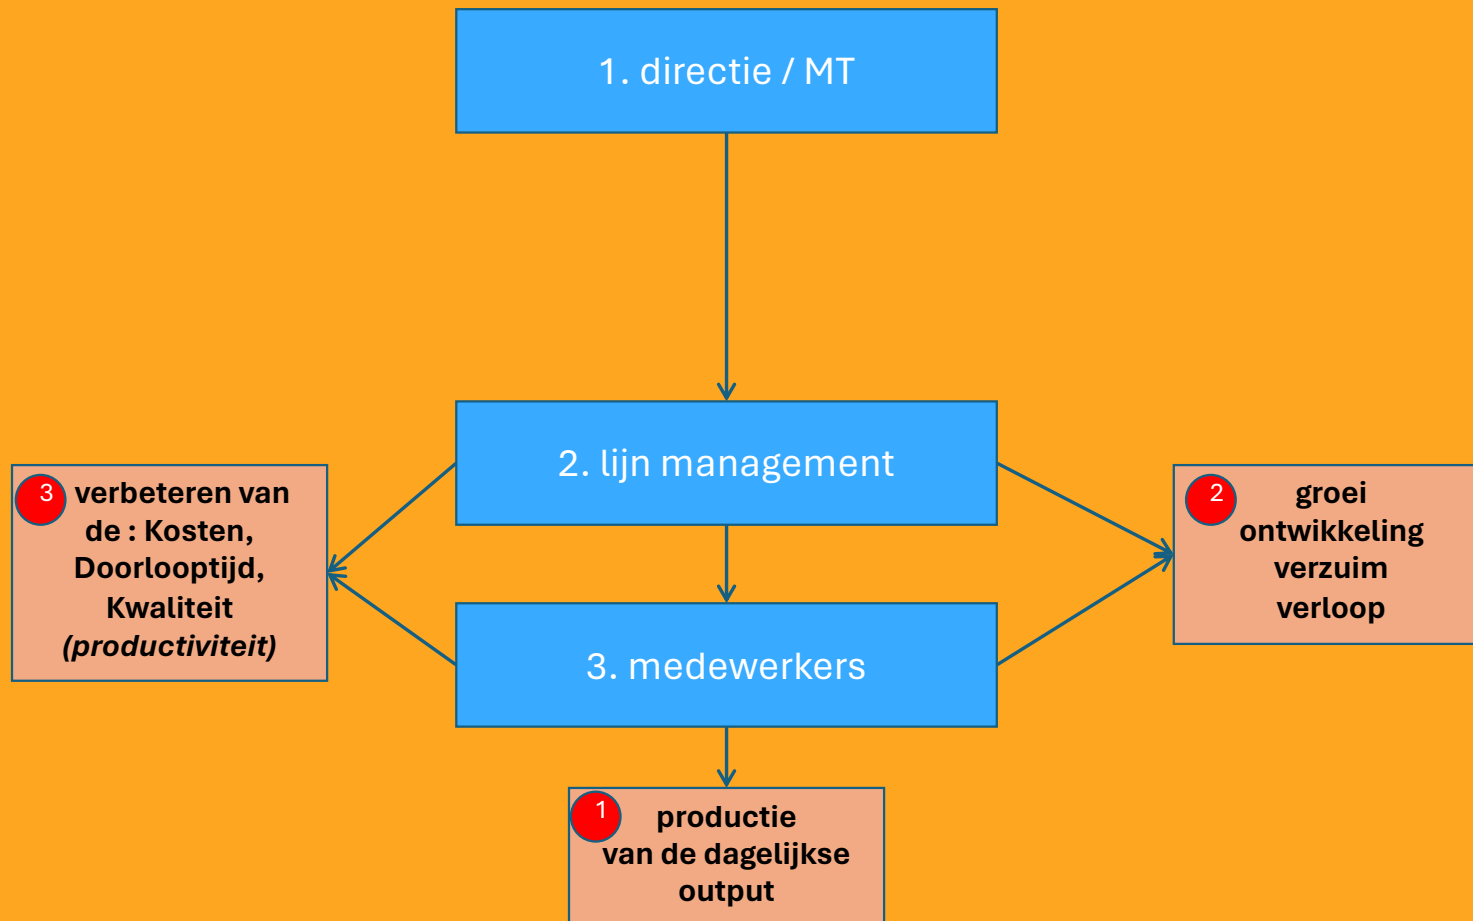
1. directie / MT

2. lijn management

3 verbeteren van de : Kosten, Doorlooptijd, Kwaliteit *(productiviteit)*

2 groei ontwikkeling verzuim verloop

3. medewerkers

1 productie van de dagelijkse output